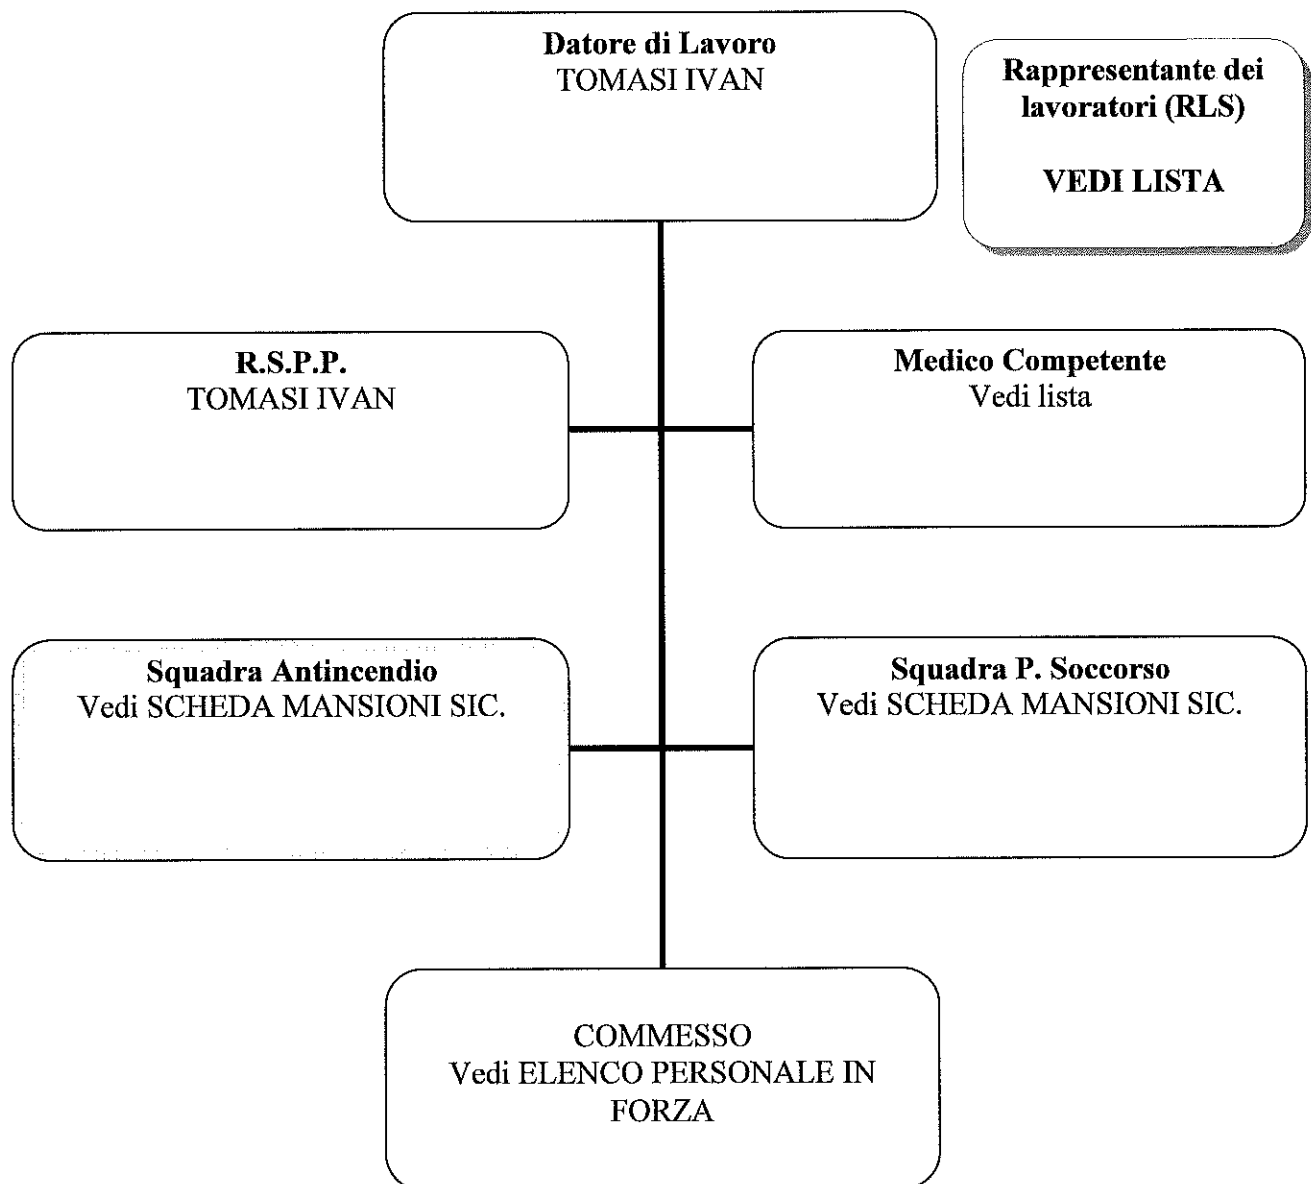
Datore di Lavoro
TOMASI IVAN

Rappresentante dei lavoratori (RLS)

VEDI LISTA

R.S.P.P.
TOMASI IVAN

Medico Competente
Vedi lista

Squadra Antincendio
Vedi SCHEDA MANSIONI SIC.

Squadra P. Soccorso
Vedi SCHEDA MANSIONI SIC.

COMMESSO
Vedi ELENCO PERSONALE IN FORZA